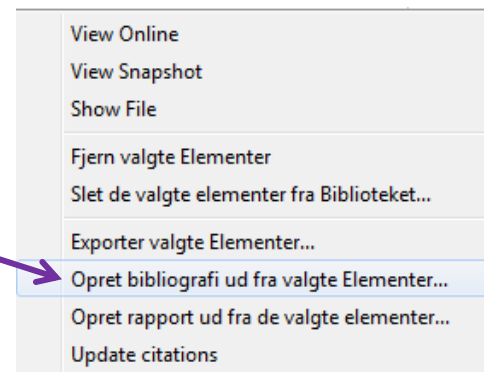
View Online
View Snapshot
Show File

Fjern valgte Elementer
Slet de valgte elementer fra Biblioteket...

Exporter valgte Elementer...
Opret bibliografi ud fra valgte Elementer...
Opret rapport ud fra de valgte elementer...
Update citations